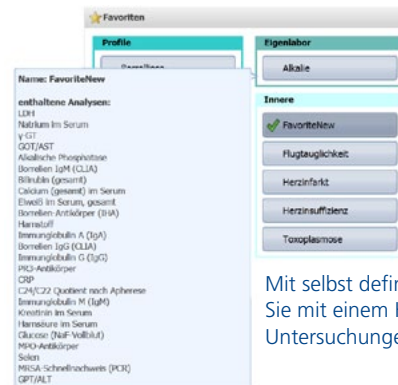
Favoriten

Profile

Bezeiliese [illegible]

Eigenlabor

Alkalie

Innere

FavoriteNew

Flugtauglichkeit

Herzinfarkt

Herzinsuffizienz

Toxoplasmose

Name: FavoriteNew

enthaltene Analysen:
LDH
Natrium im Serum
γ-GT
GOT/AST
Alkalische Phosphatase
Borrelien IgM (CLIA)
Bilirubin (gesamt)
Calcium (gesamt) im Serum
Eiweiß im Serum, gesamt
Borrelien-Antikörper (IHA)
Harnstoff
Immunglobulin A (IgA)
Borrelien IgG (CLIA)
Immunglobulin G (IgG)
PR3-Antikörper
CRP
C24/C22 Quotient nach Apherese
Immunglobulin M (IgM)
Kreatinin im Serum
Harnsäure im Serum
Glucose (NaF-Vollblut)
MPO-Antikörper
Selen
MRSA-Schnellnachweis (PCR)
GPT/ALT

Mit selbst defin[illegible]
Sie mit einem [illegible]
Untersuchunge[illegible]